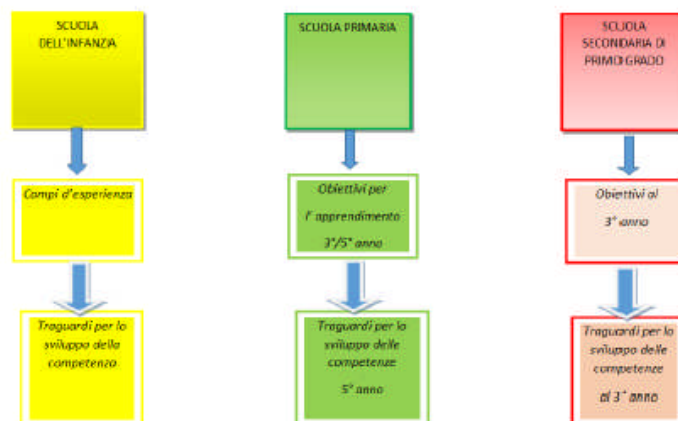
SCUOLA DELL'INFANZIA

Campi d'esperienza

Traguardi per lo sviluppo della competenza

SCUOLA PRIMARIA

Obiettivi per l' apprendimento 3°/5° anno

Traguardi per lo sviluppo delle competenze 5° anno

SCUOLA SECONDARIA DI PRIMO GRADO

Obiettivi al 3° anno

Traguardi per lo sviluppo delle competenze al 3° anno